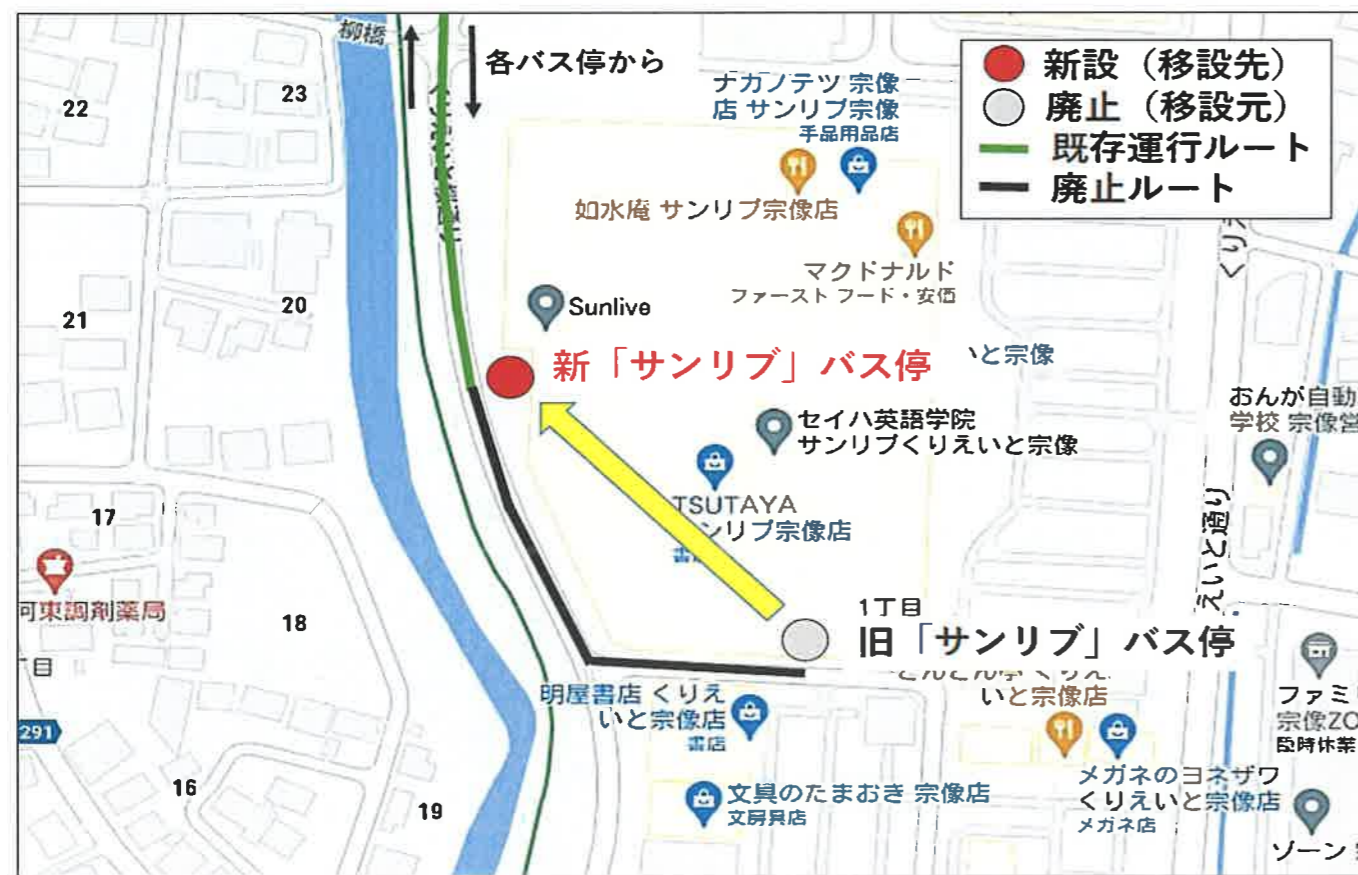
柳橋

各バス停から

新設（移設先）
廃止（移設元）
既存運行ルート
廃止ルート

22
23
ナカノテツ 宗像店 サンリブ宗像
手品用品店
如水庵 サンリブ宗像店
マクドナルド
ファースト フード・安価
21
20
Sunlive
新「サンリブ」バス停
いと宗像
セイハ英語学院
サンリブくりえいと宗像
TSUTAYA
サンリブ宗像店
書店
おんが自動
学校 宗像
17
河東調剤薬局
18
丁目
1丁目
旧「サンリブ」バス停
とんとん
いと宗像店
明屋書店 くりえいと宗像店
書店
291
ファミ
宗像ZO
臨時休業
16
19
文具のたまおき 宗像店
文房具店
メガネのヨネザワ
くりえいと宗像店
メガネ店
ゾーン
えいと通り
くりえ